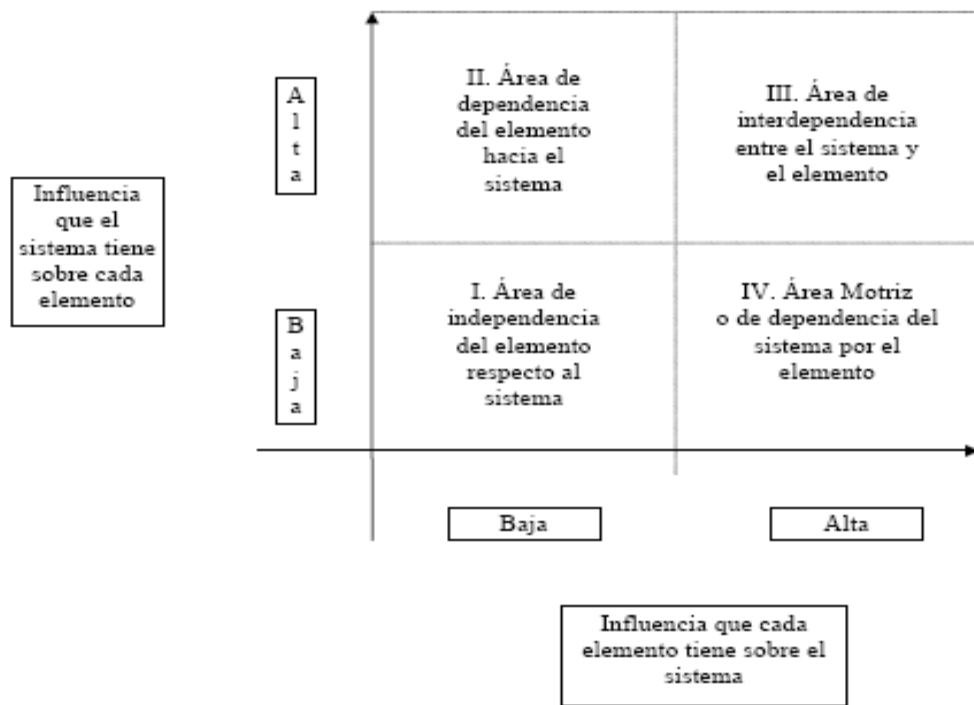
Influencia que el sistema tiene sobre cada elemento

Alta

Baja

II. Área de dependencia del elemento hacia el sistema

III. Área de interdependencia entre el sistema y el elemento

I. Área de independencia del elemento respecto al sistema

IV. Área Motriz o de dependencia del sistema por el elemento

Baja

Alta

Influencia que cada elemento tiene sobre el sistema